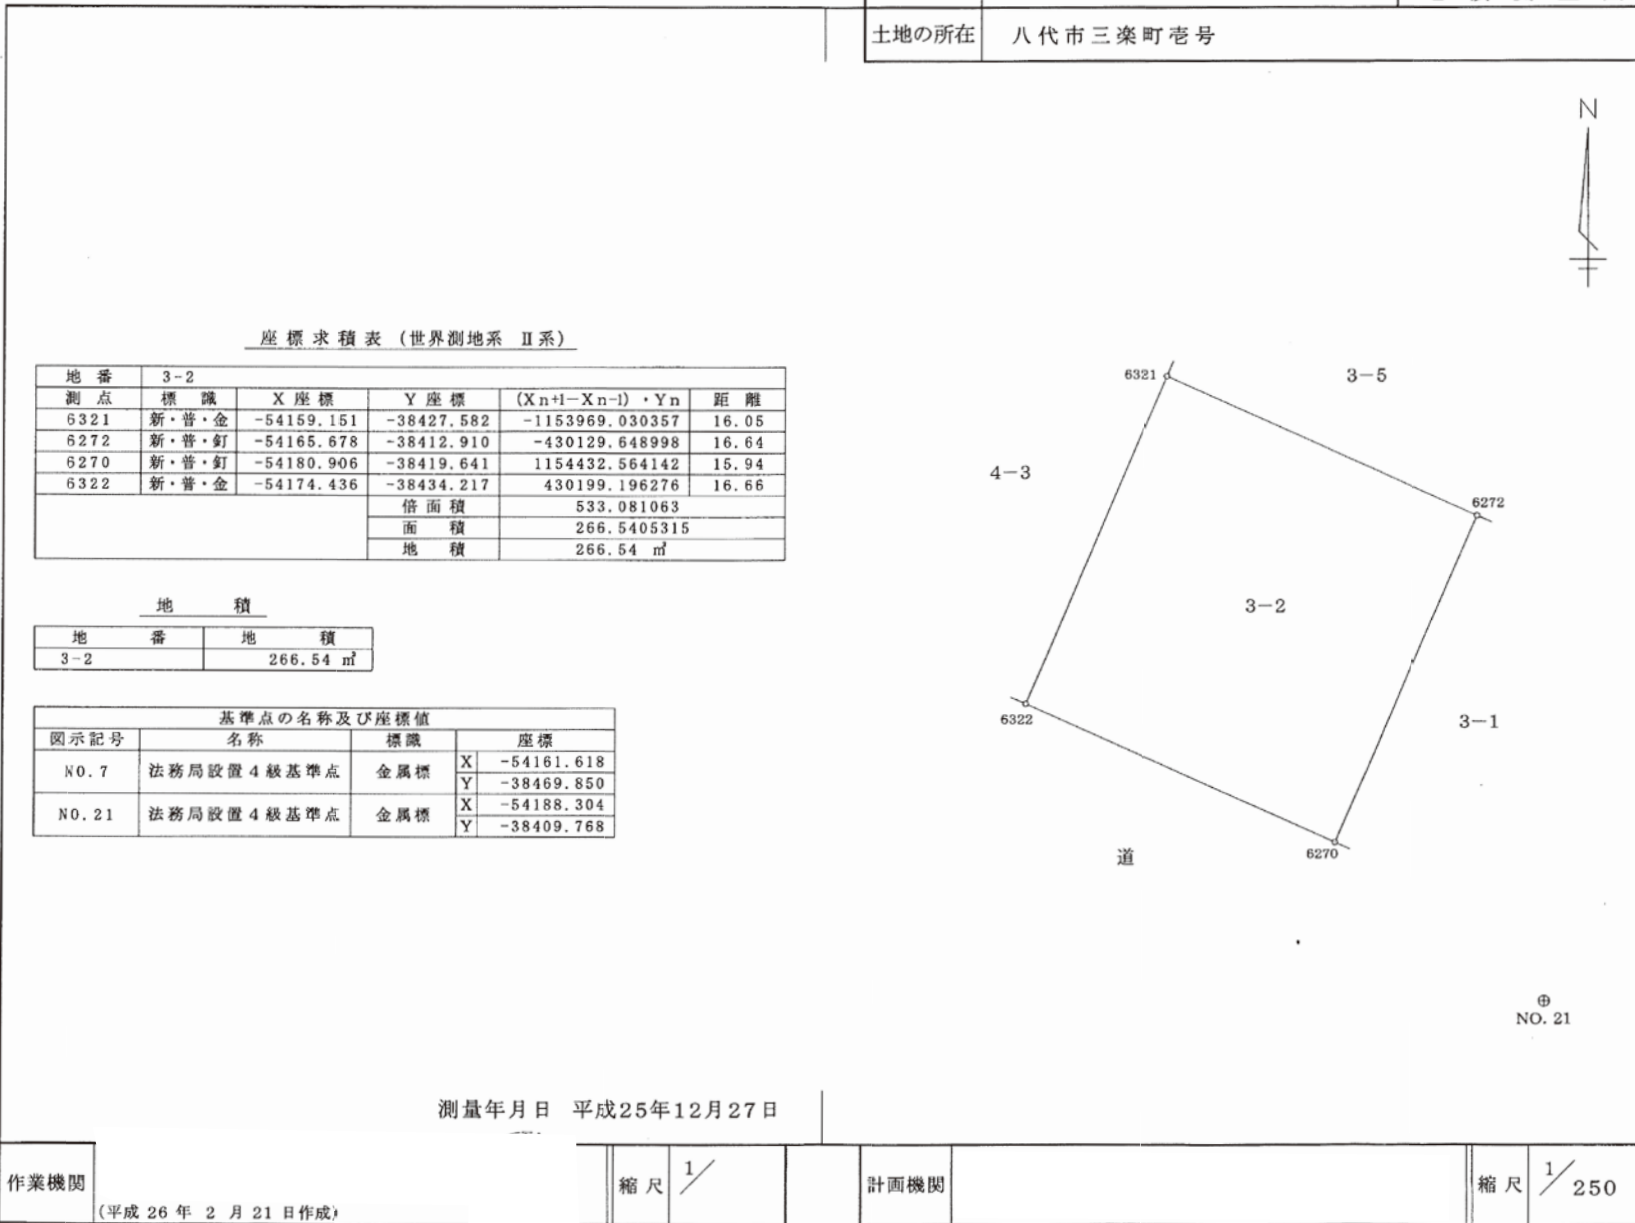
| 土地の所在 | 八代市三楽町壱号 |
|---|---|

N

座標求積表（世界測地系 II系）

| 地番 | 3-2 | | | | |
|---|---|---|---|---|---|
| 測点 | 標識 | X座標 | Y座標 | (Xn+1−Xn-1)・Yn | 距離 |
| 6321 | 新・普・金 | -54159.151 | -38427.582 | -1153969.030357 | 16.05 |
| 6272 | 新・普・釘 | -54165.678 | -38412.910 | -430129.648998 | 16.64 |
| 6270 | 新・普・釘 | -54180.906 | -38419.641 | 1154432.564142 | 15.94 |
| 6322 | 新・普・金 | -54174.436 | -38434.217 | 430199.196276 | 16.66 |
| | | | 倍面積 | 533.081063 | |
| | | | 面積 | 266.5405315 | |
| | | | 地積 | 266.54 ㎡ | |

地積

| 地番 | 地積 |
|---|---|
| 3-2 | 266.54 ㎡ |

基準点の名称及び座標値

| 図示記号 | 名称 | 標識 | | 座標 |
|---|---|---|---|---|
| NO.7 | 法務局設置4級基準点 | 金属標 | X | -54161.618 |
| | | | Y | -38469.850 |
| NO.21 | 法務局設置4級基準点 | 金属標 | X | -54188.304 |
| | | | Y | -38409.768 |

6321
3−5
4−3
6272
3−2
6322
3−1
道
6270
NO. 21

測量年月日 平成25年12月27日

作業機関 (平成26年 2月21日作成)
縮尺 1/
計画機関
縮尺 1/250